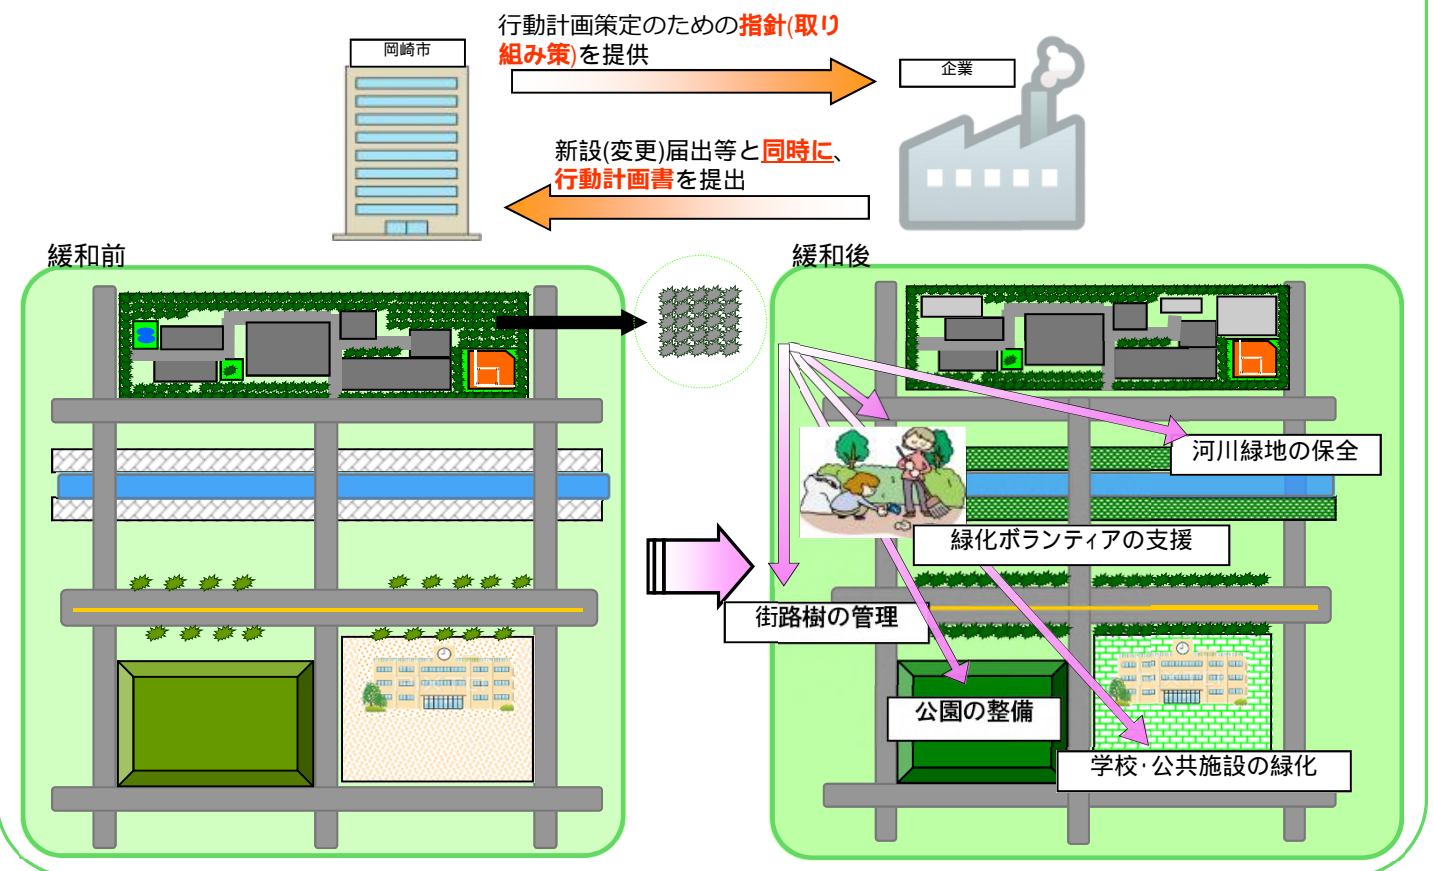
岡崎市

行動計画策定のための指針(取り組み策)を提供

企業

新設(変更)届出等と同時に、行動計画書を提出

緩和前

緩和後

河川緑地の保全

緑化ボランティアの支援

街路樹の管理

公園の整備

学校·公共施設の緑化